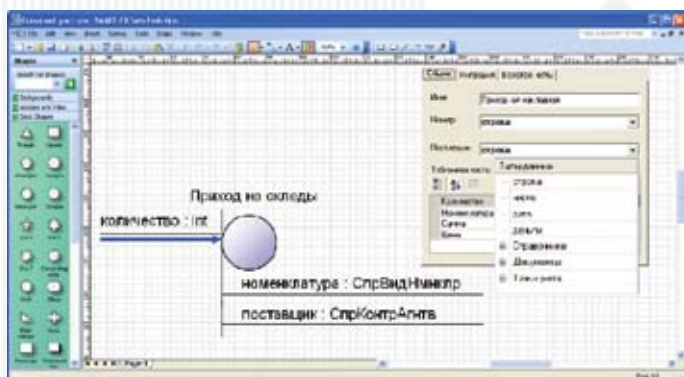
Приход на склады

количество : int

номенклатура : СпрВидНмнклр

поставщик : СпрКонтрАгнтв

Общие

Имя

Приход на склад

Номер

строка

Поставщик

строка

Типы данных

строка

число

дата

деньги

Справочники

Документы

Типы учета

Количество

Номенклатура

Сумма

Цена